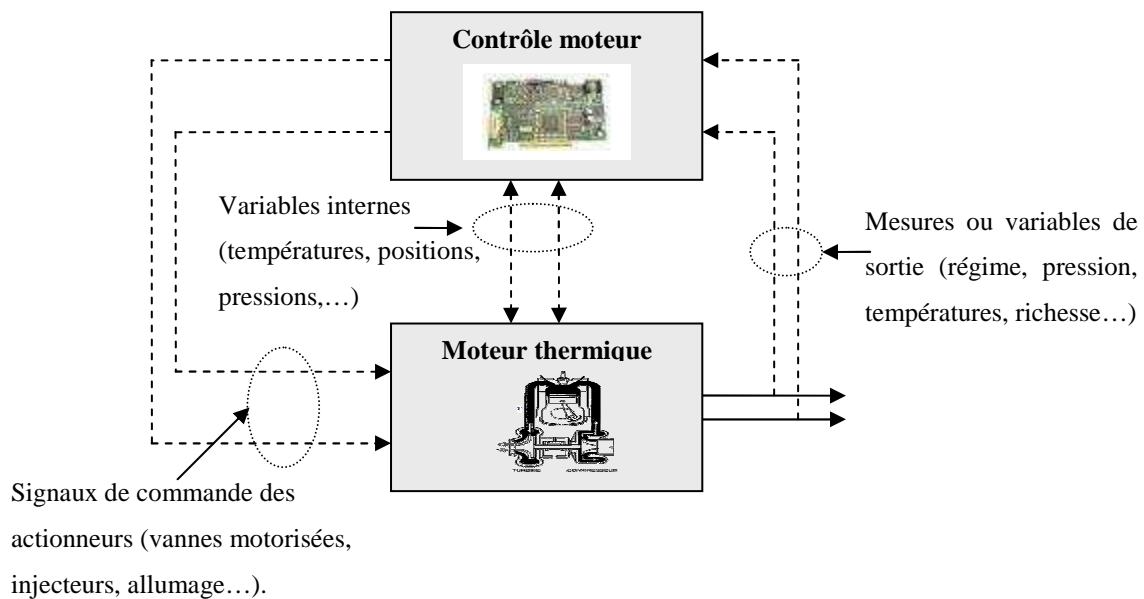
Contrôle moteur

Variables internes (températures, positions, pressions,…)

Mesures ou variables de sortie (régime, pression, températures, richesse…)

Moteur thermique

TURBINE COMPRESSEUR

Signaux de commande des actionneurs (vannes motorisées, injecteurs, allumage…).